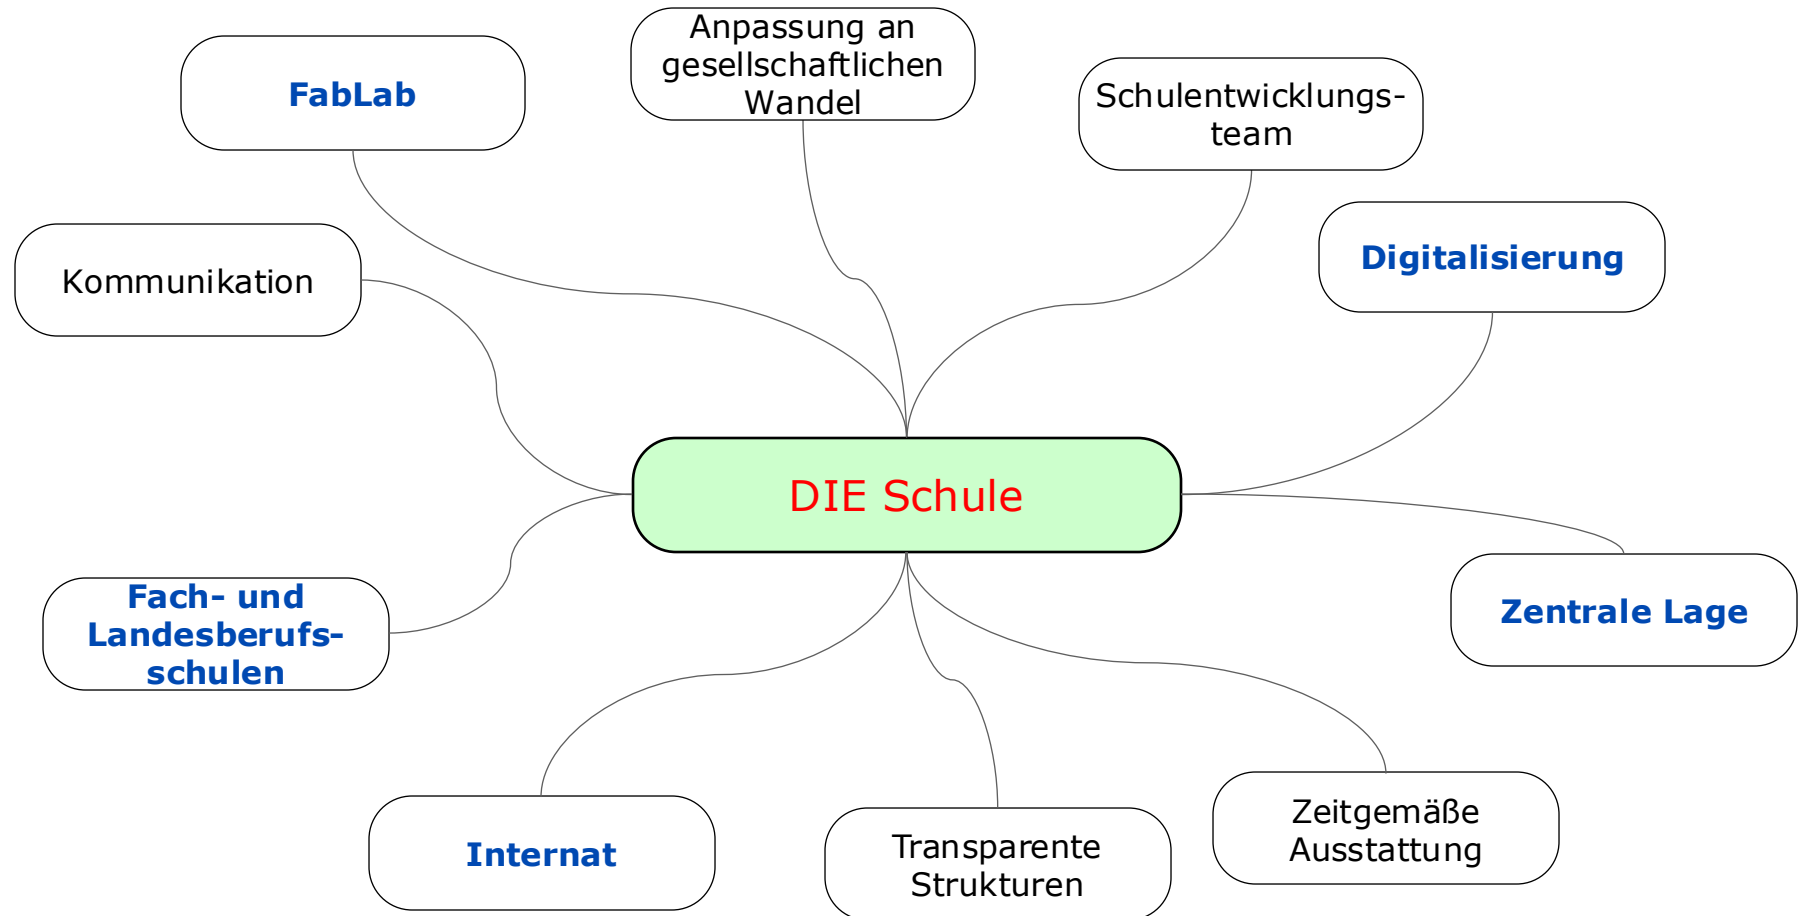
FabLab

Anpassung an gesellschaftlichen Wandel

Schulentwicklungs-team

Digitalisierung

Kommunikation

DIE Schule

Zentrale Lage

Fach- und Landesberufs-schulen

Internat

Transparente Strukturen

Zeitgemäße Ausstattung